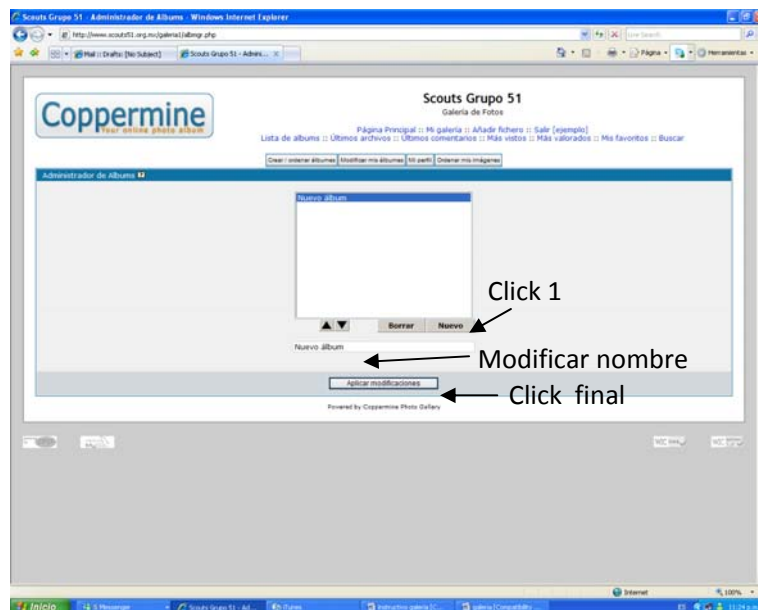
Scouts Grupo 51 - Administrador de Albums - Windows Internet Explorer

http://www.scouts51.org.mx/galeria1/albmgr.php

Live Search

Mail :: Drafts: (No Subject)

Scouts Grupo 51 - Admini...

Página

Herramientas

Coppermine
Your online photo album

Scouts Grupo 51
Galería de Fotos

Página Principal :: Mi galería :: Añade fichero :: Salir [ejemplo]
Lista de albums :: Últimos archivos :: Últimos comentarios :: Más vistos :: Más valorados :: Mis favoritos :: Buscar

Crear / ordenar álbumes | Modificar mis álbumes | Mi perfil | Ordenar mis imágenes

Administrador de Albums

Nuevo álbum

Borrar

Nuevo

Click 1

Nuevo álbum

Modificar nombre

Aplicar modificaciones

Click final

Powered by Coppermine Photo Gallery

Internet

100%

Inicio

5 Messenger

Scouts Grupo 51 - Ad...

iTunes

Instructivo galeria [C...

galeria [Compatibility

11:24 p.m.